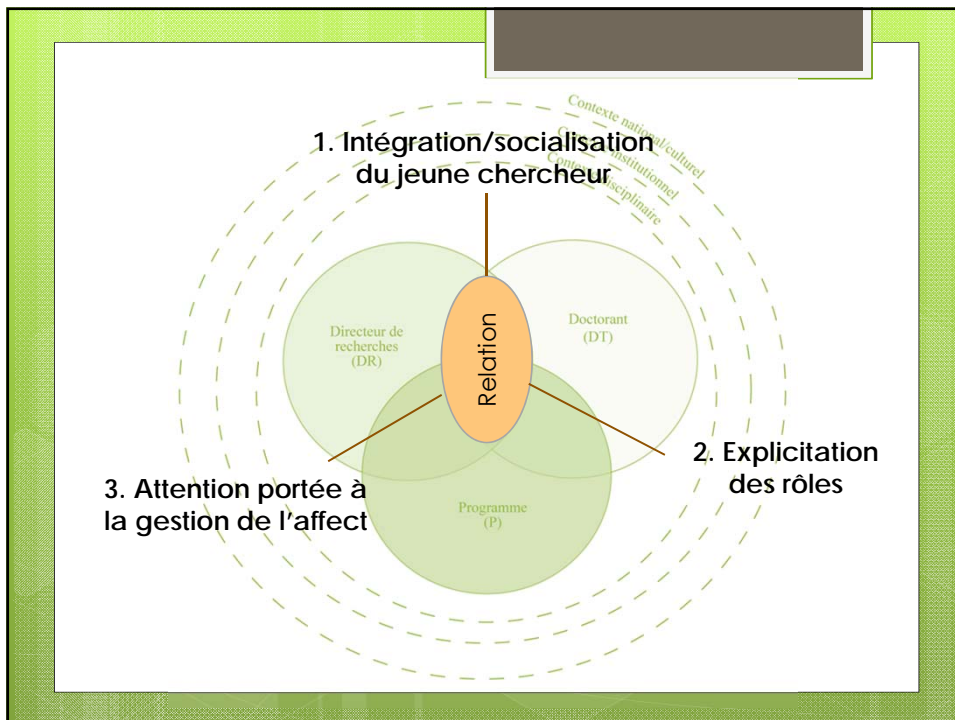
Contexte national/culturel

Contexte institutionnel

Contexte disciplinaire

1. Intégration/socialisation du jeune chercheur

Directeur de recherches (DR)

Relation

Doctorant (DT)

2. Explicitation des rôles

3. Attention portée à la gestion de l'affect

Programme (P)